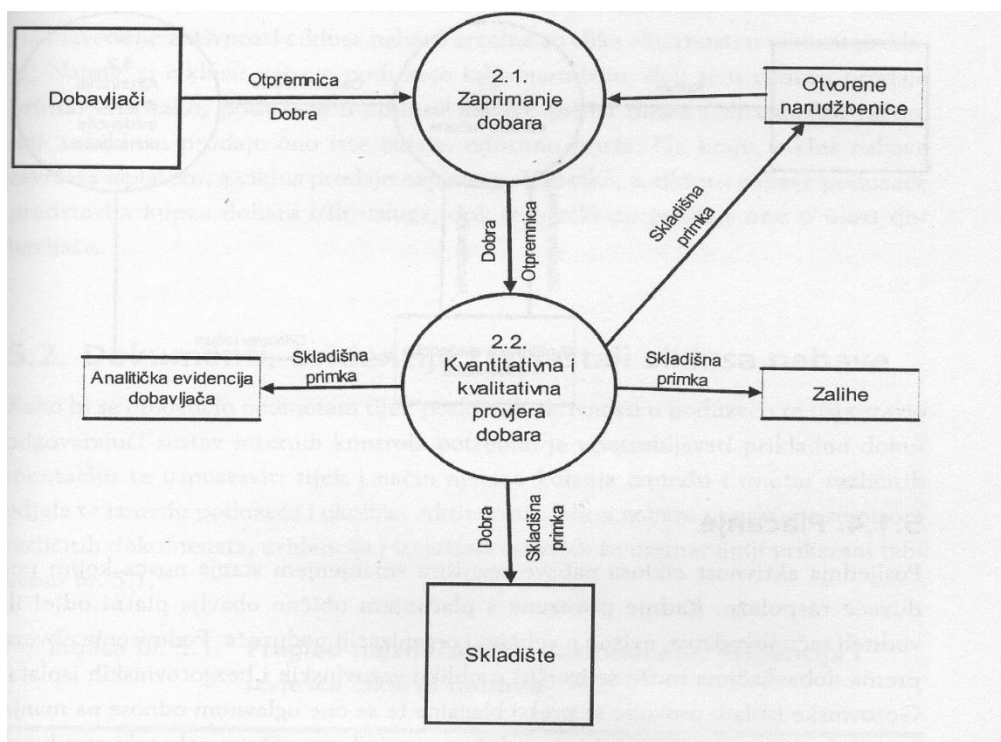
Dobavljači

Otpremnica

Dobra

2.1. Zaprimanje dobara

Otvorene narudžbenice

Dobra

Otpremnica

Skladišna primka

2.2. Kvantitativna i kvalitativna provjera dobara

Skladišna primka

Analitička evidencija dobavljača

Skladišna primka

Zalihe

Dobra

Skladišna primka

Skladište